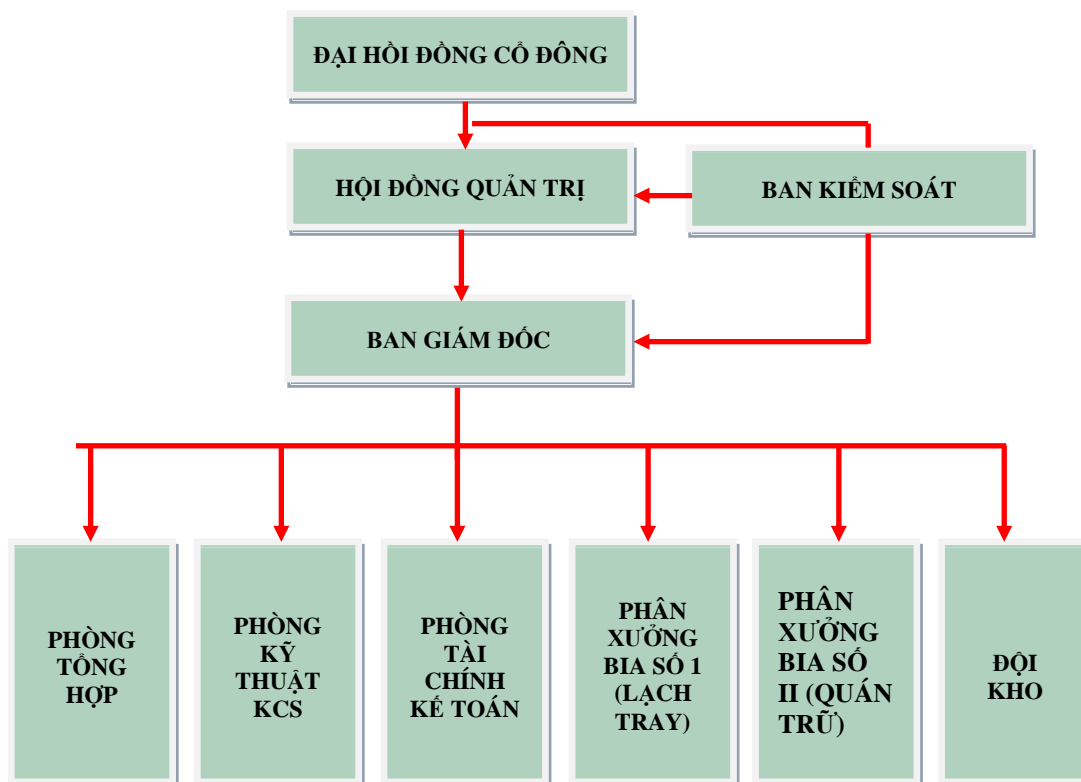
ĐẠI HỎI ĐỒNG CỔ ĐÔNG

HỘI ĐỒNG QUẢN TRỊ

BAN KIỂM SOÁT

BAN GIÁM ĐỐC

PHÒNG TỔNG HỢP

PHÒNG KỸ THUẬT KCS

PHÒNG TÀI CHÍNH KẾ TOÁN

PHÂN XƯỞNG BIA SỐ 1 (LẠCH TRAY)

PHÂN XƯỞNG BIA SỐ II (QUÁN TRỮ)

ĐỘI KHO